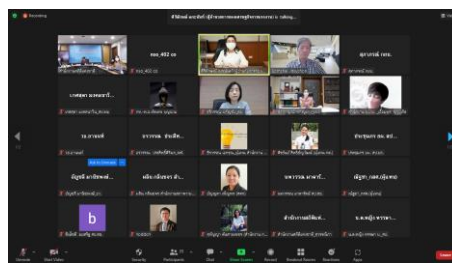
Recording

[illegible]

ห้อง_402 ดล

สุภาภรณ์ กอบ...

บางชุดา มงคลสกุ...

รน.ภาวนศรี

ดารารณ สำเร็จ...

ชำนาญพงษ์ สม. สถ...

พัญชุลี มาลัยพงศ์...

พนิดาภรณ์ ตัว...

นพรวรรณ สายกวี...

พัญชุดา ลดเผ่า...

b

สำนักงานปลัดสิรินธร...

น.ส.ผลผู้จ สุวรรณ...

Unmute

Start Video

Security

Participants

Chat

Share Screen

Record

Breakout Rooms

Reactions

Apps

Leave